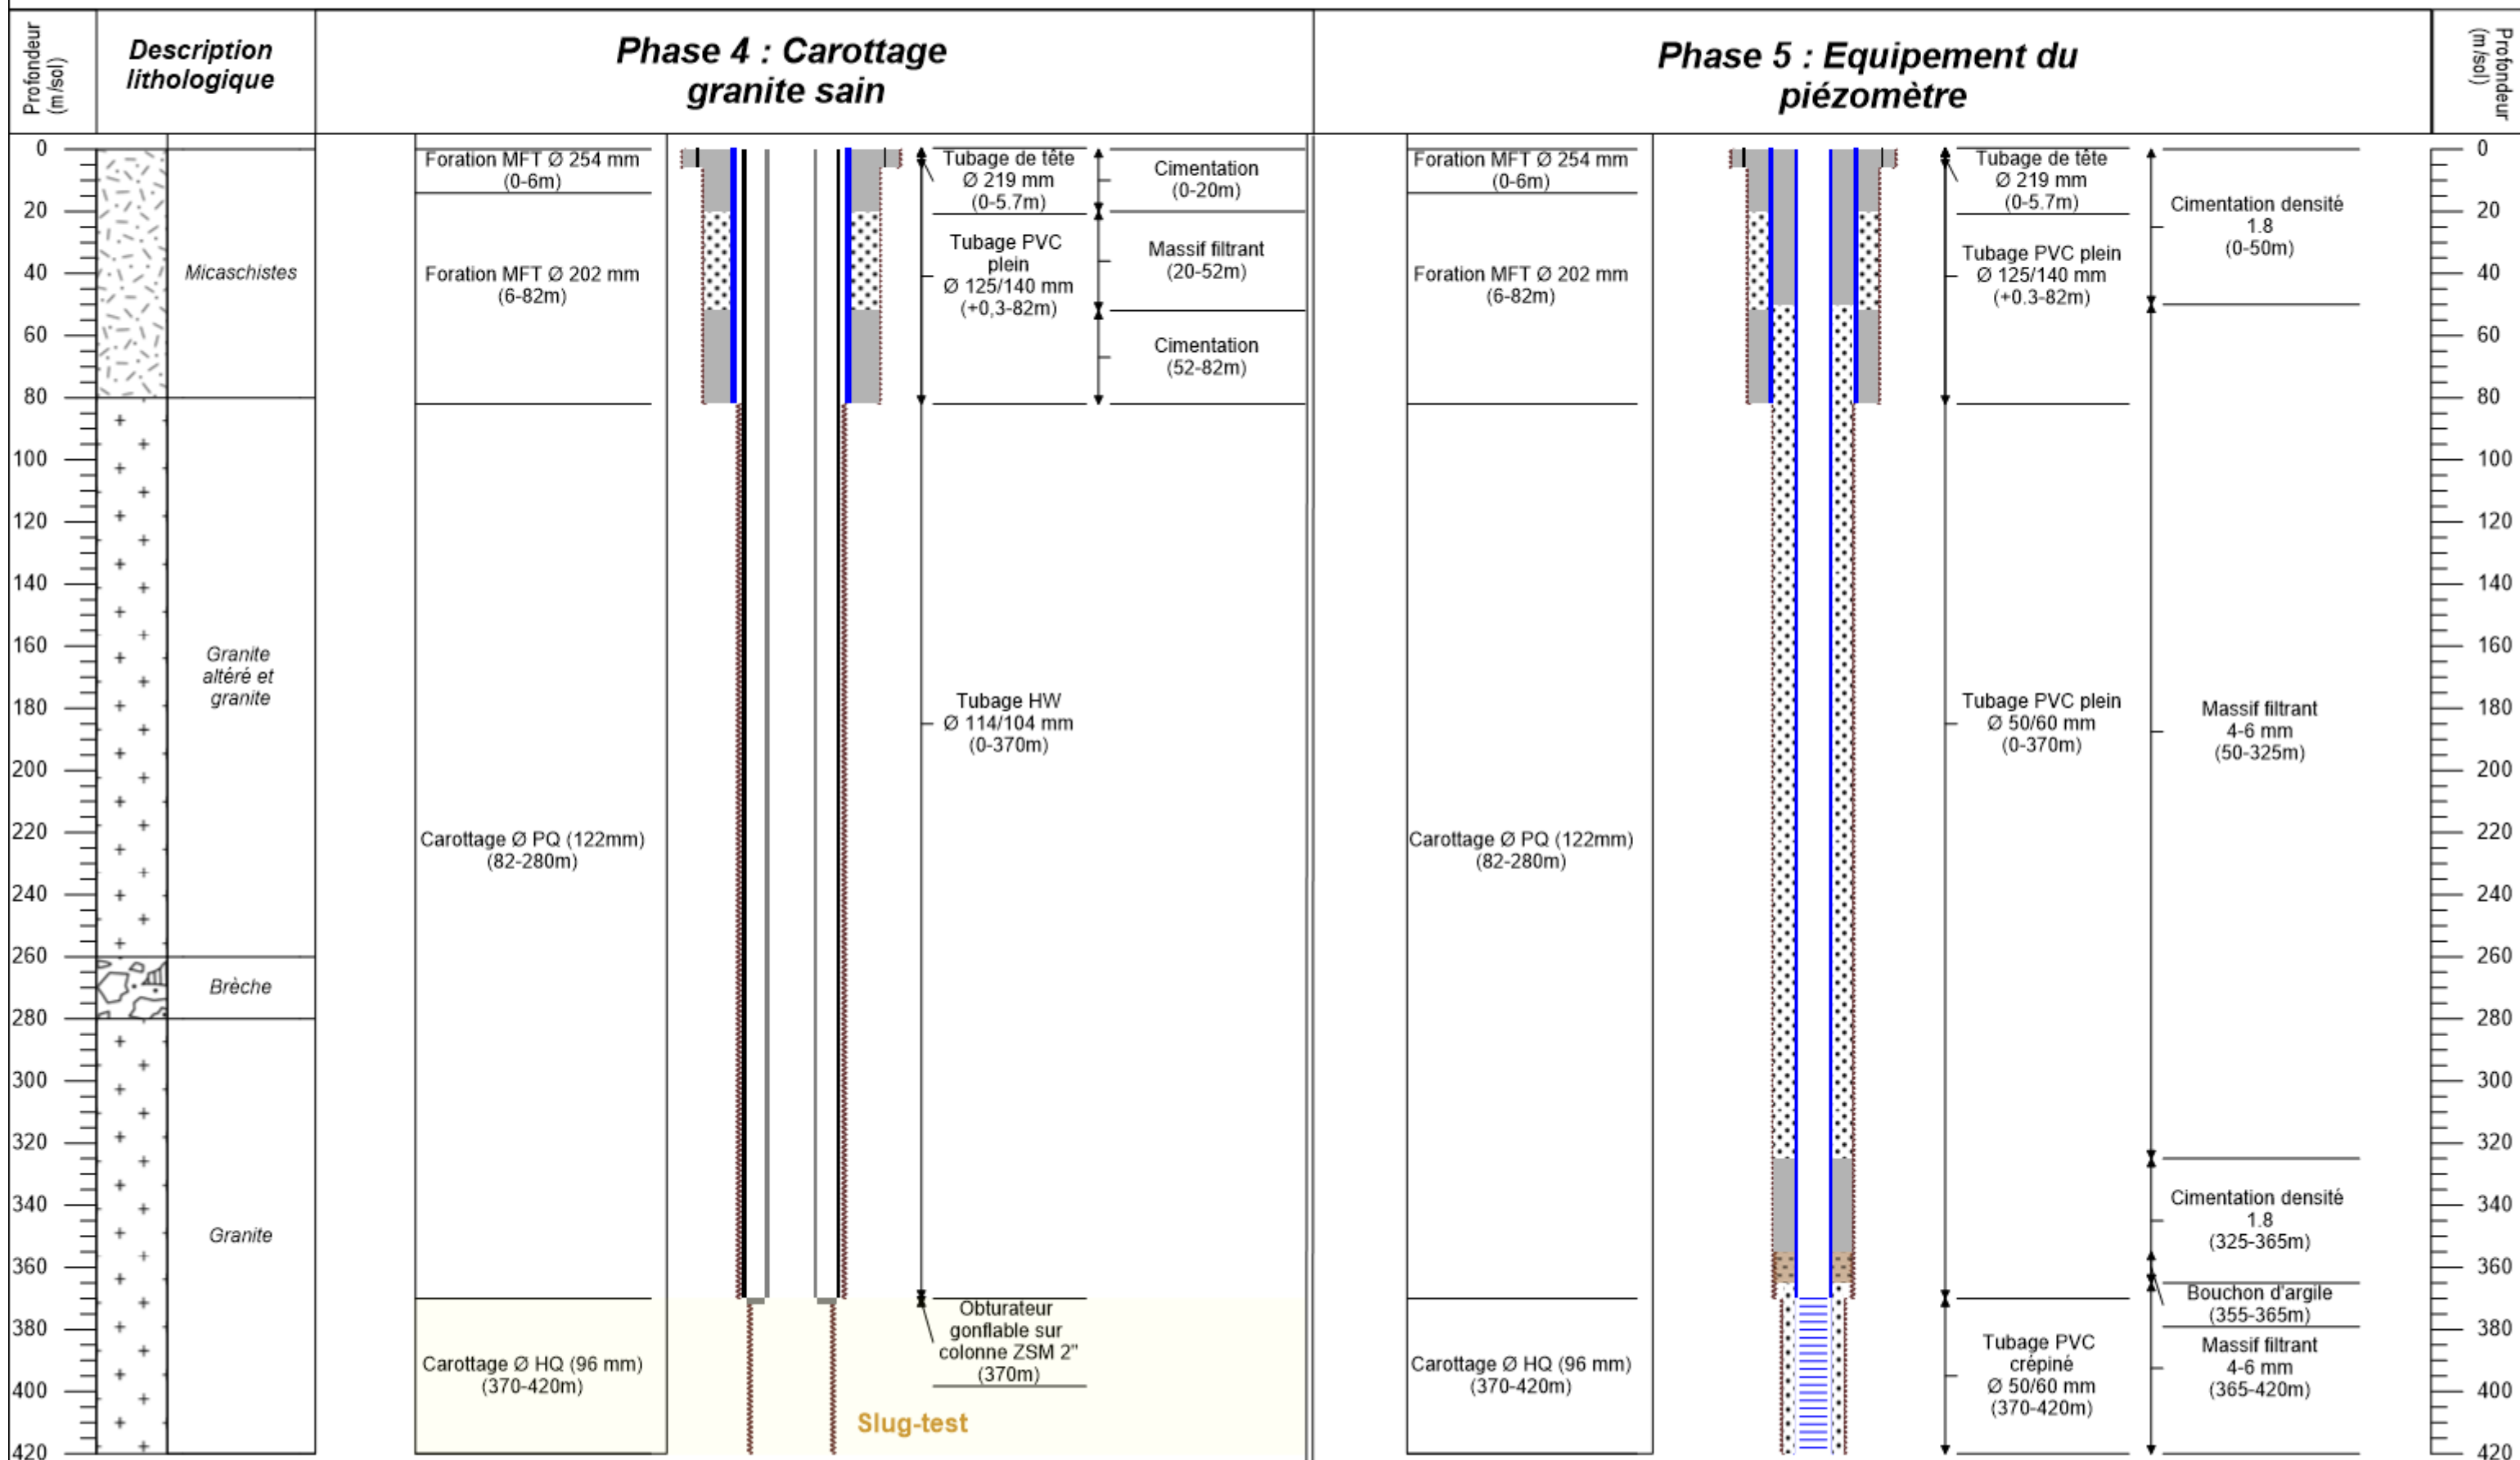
Profondeur (m/sol)

Description lithologique

Phase 4 : Carottage granite sain

Phase 5 : Equipement du piézomètre

Profondeur (m/sol)

0
20
40
60
80
100
120
140
160
180
200
220
240
260
280
300
320
340
360
380
400
420

Micaschistes

Granite altéré et granite

Brèche

Granite

Foration MFT Ø 254 mm (0-6m)

Foration MFT Ø 202 mm (6-82m)

Carottage Ø PQ (122mm) (82-280m)

Carottage Ø HQ (96 mm) (370-420m)

Tubage de tête Ø 219 mm (0-5.7m)

Tubage PVC plein Ø 125/140 mm (+0,3-82m)

Tubage HW Ø 114/104 mm (0-370m)

Obturateur gonflable sur colonne ZSM 2" (370m)

Cimentation (0-20m)

Massif filtrant (20-52m)

Cimentation (52-82m)

Slug-test

Foration MFT Ø 254 mm (0-6m)

Foration MFT Ø 202 mm (6-82m)

Carottage Ø PQ (122mm) (82-280m)

Carottage Ø HQ (96 mm) (370-420m)

Tubage de tête Ø 219 mm (0-5.7m)

Tubage PVC plein Ø 125/140 mm (+0.3-82m)

Tubage PVC plein Ø 50/60 mm (0-370m)

Tubage PVC crépiné Ø 50/60 mm (370-420m)

Cimentation densité 1.8 (0-50m)

Massif filtrant 4-6 mm (50-325m)

Cimentation densité 1.8 (325-365m)

Bouchon d'argile (355-365m)

Massif filtrant 4-6 mm (365-420m)

0
20
40
60
80
100
120
140
160
180
200
220
240
260
280
300
320
340
360
380
400
420